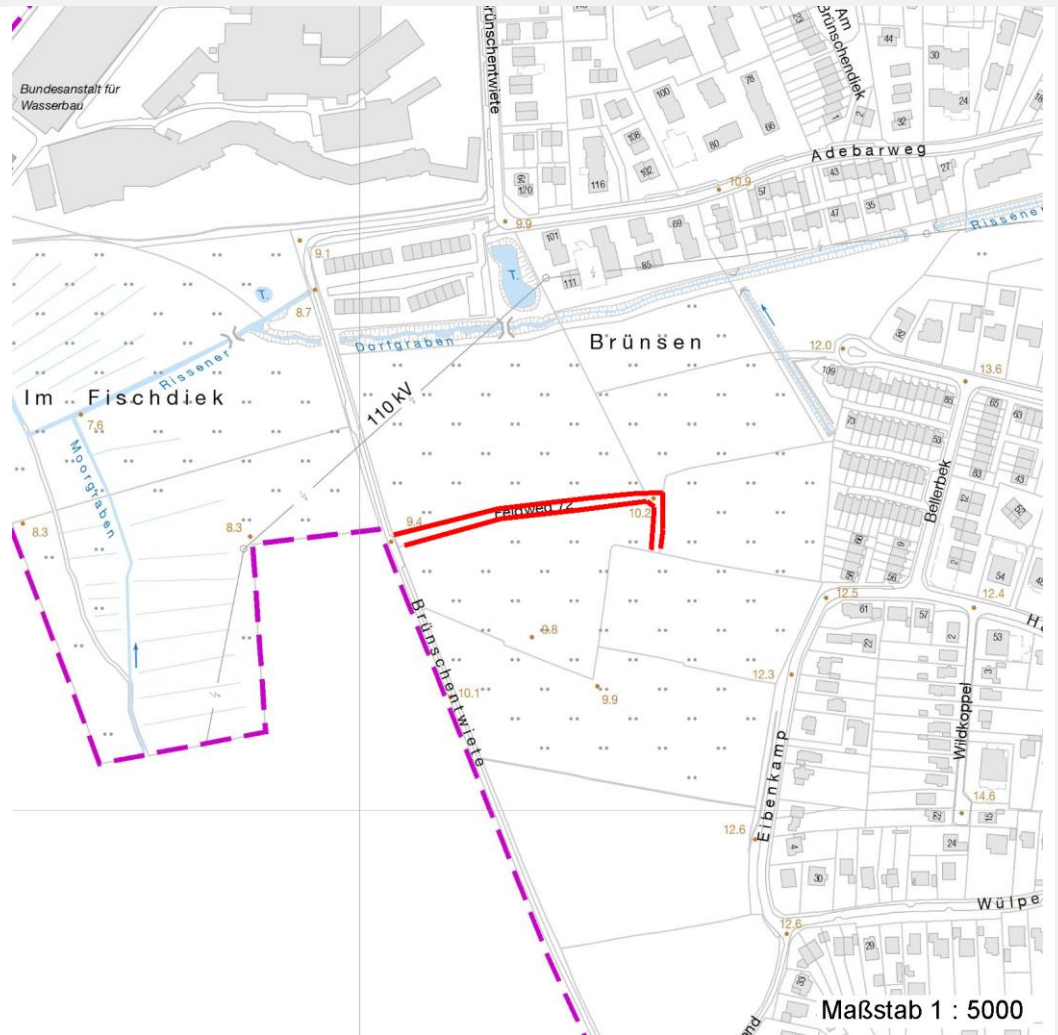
Bundesanstalt für Wasserbau

Brünschentwiete

Am Brünschendiek

44
30
24
32
2
1
100
78
66
108
80
102
116
64
120

Adebarweg

10.9
57
43
27
47
35
9.9
101
69
65
111

Rissener

9.1
T.
T.
8.7

Dorfgraben

Brünsen

12.0
109
85
13.6
65
63
73
53
83
43

Rissener

Im Fischdiek

7.6

Moorgraben

110 kV

8.3
8.3
9.4

Feldweg 72

10.2

Bellerbek

12
52
66
9
35
56
2
54
12.5
12.4
61
57
22
2
53
Ha

Brünschentwiete

9.8
10.1
9.9
12.3

Wildkoppel

3

Eibenkamp

14.6
12.6
27
15
24
4
30

Wülpe

12.6
29

Maßstab 1 : 5000